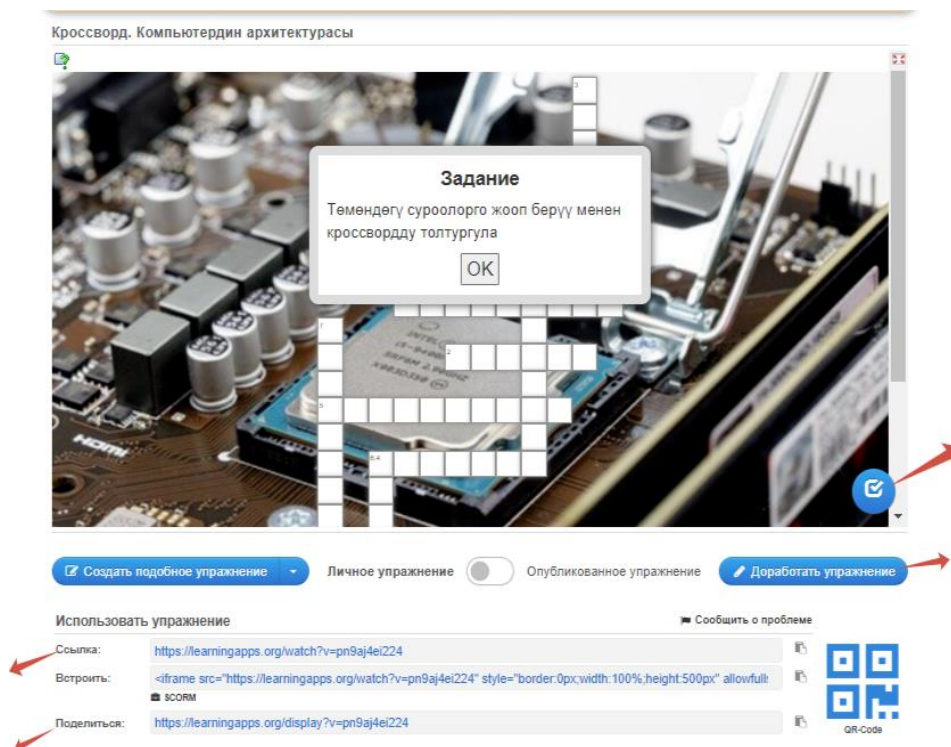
Кроссворд. Компьютердин архитектурасы

Задание

Төмөндөгү суроолорго жооп берүү менен кроссвордду толтургула

OK

Создать подобное упражнение

Личное упражнение

Опубликованное упражнение

Доработать упражнение

Использовать упражнение

Сообщить о проблеме

Ссылка: https://learningapps.org/watch?v=pn9aj4ei224

Встроить: <iframe src="https://learningapps.org/watch?v=pn9aj4ei224" style="border:0px;width:100%;height:500px" allowfull

SCORM

Поделиться: https://learningapps.org/display?v=pn9aj4ei224

QR-Code